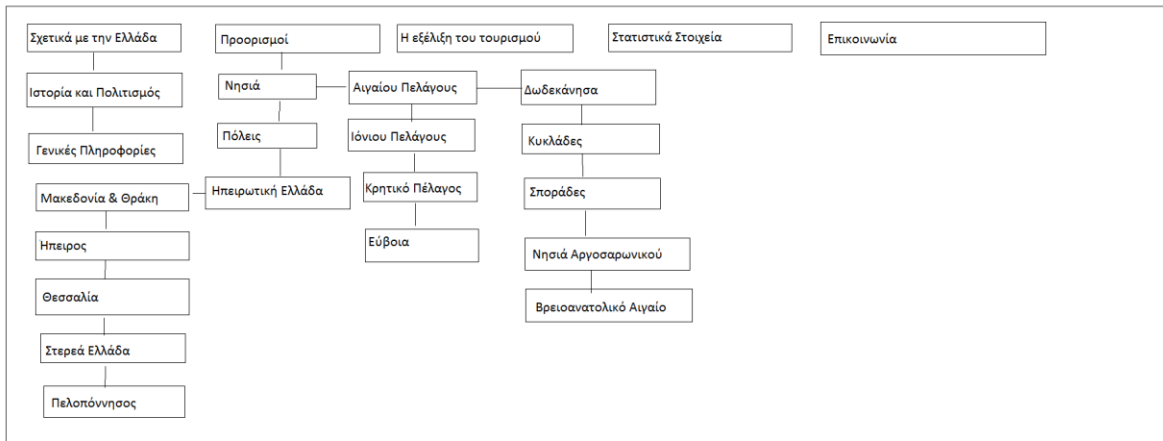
Σχετικά με την Ελλάδα

Ιστορία και Πολιτισμός

Γενικές Πληροφορίες

Προορισμοί

Νησιά

Πόλεις

Ηπειρωτική Ελλάδα

Μακεδονία & Θράκη

Ηπειρος

Θεσσαλία

Στερεά Ελλάδα

Πελοπόννησος

Η εξέλιξη του τουρισμού

Αιγαίου Πελάγους

Ιόνιου Πελάγους

Κρητικό Πέλαγος

Εύβοια

Στατιστικά Στοιχεία

Δωδεκάνησα

Κυκλάδες

Σποράδες

Νησιά Αργοσαρωνικού

Βρειοανατολικό Αιγαίο

Επικοινωνία